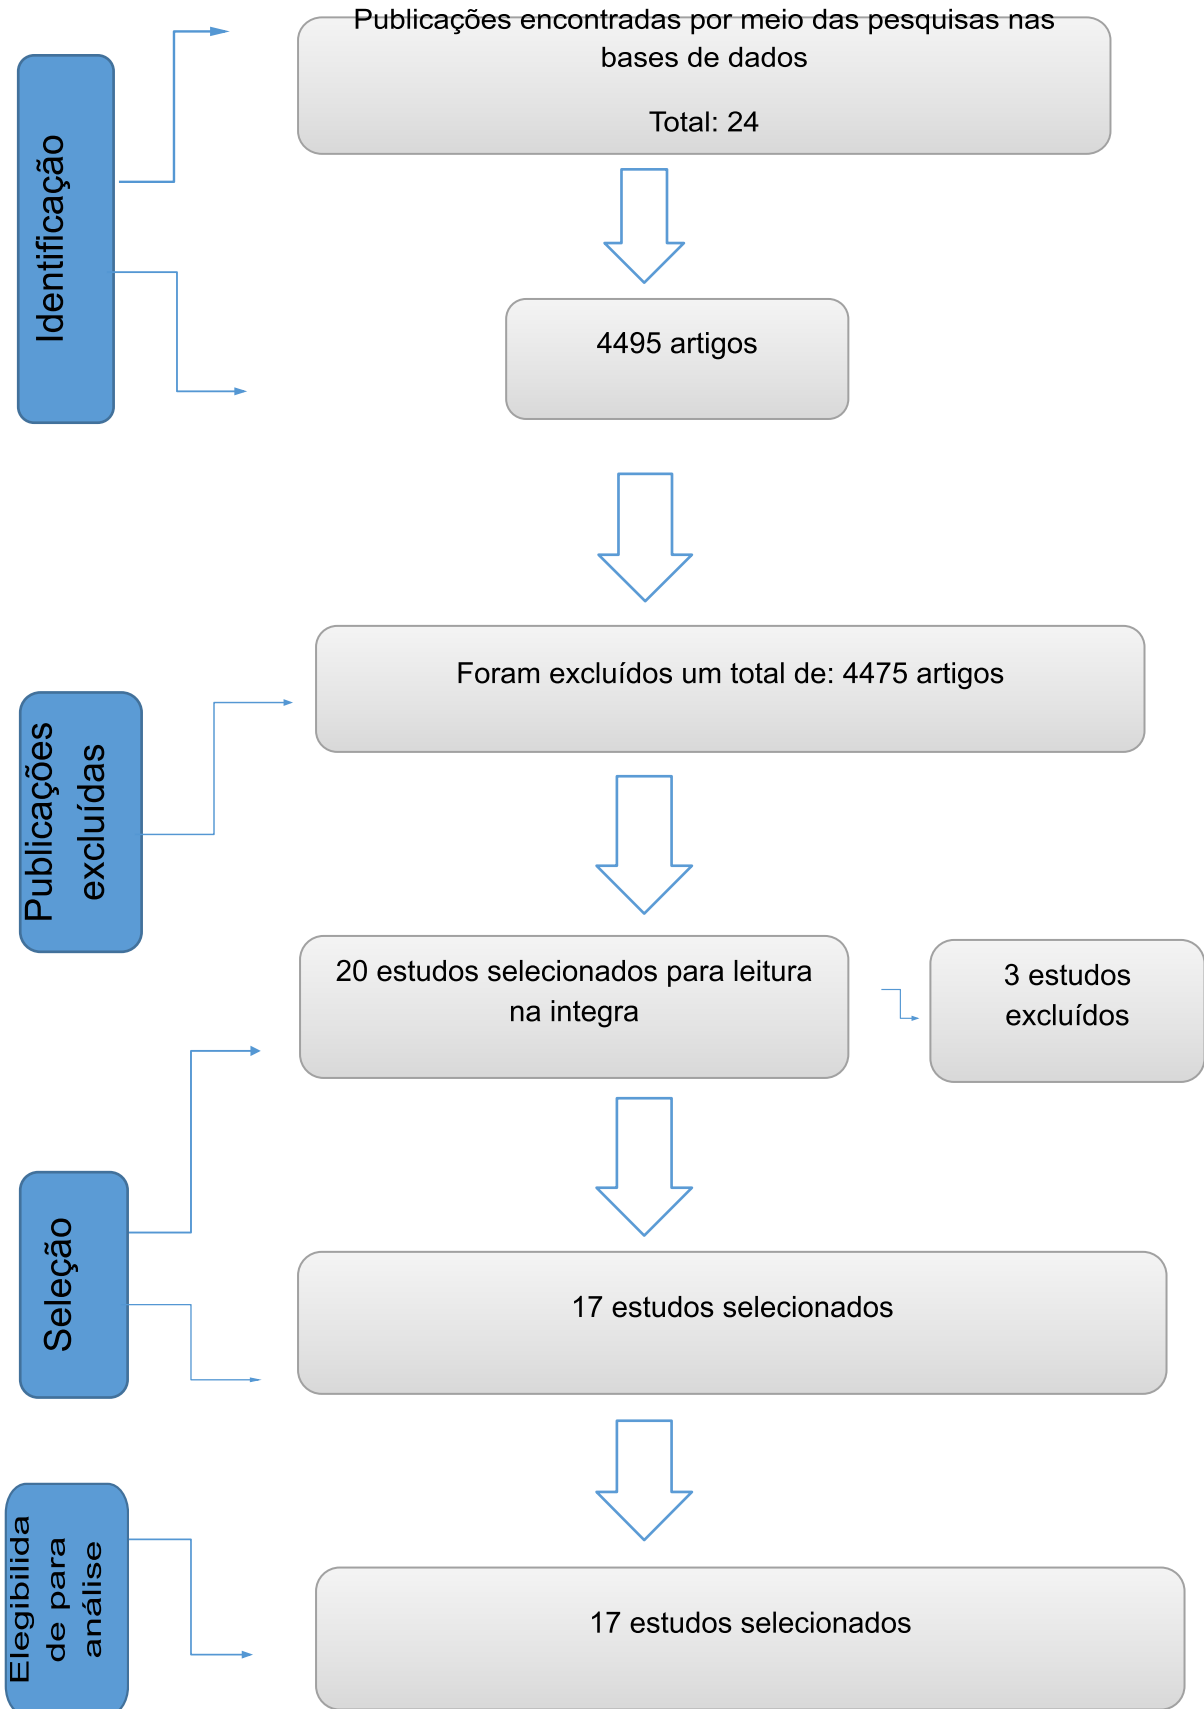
Identificação

Publicações encontradas por meio das pesquisas nas bases de dados

Total: 24

4495 artigos

Publicações excluídas

Foram excluídos um total de: 4475 artigos

20 estudos selecionados para leitura na integra

3 estudos excluídos

Seleção

17 estudos selecionados

Elegibilida de para análise

17 estudos selecionados